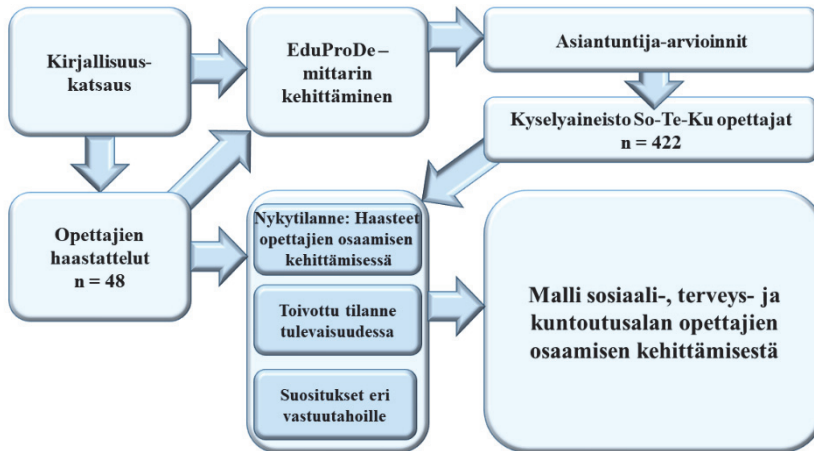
Kirjallisuuskatsaus

EduProDe – mittarin kehittäminen

Asiantuntija-arvioinnit

Kyselyaineisto So-Te-Ku opettajat n = 422

Opettajien haastattelut n = 48

Nykytilanne: Haasteet opettajien osaamisen kehittämisessä

Toivottu tilanne tulevaisuudessa

Suositukset eri vastuutahoille

Malli sosiaali-, terveys- ja kuntoutusalan opettajien osaamisen kehittämisestä